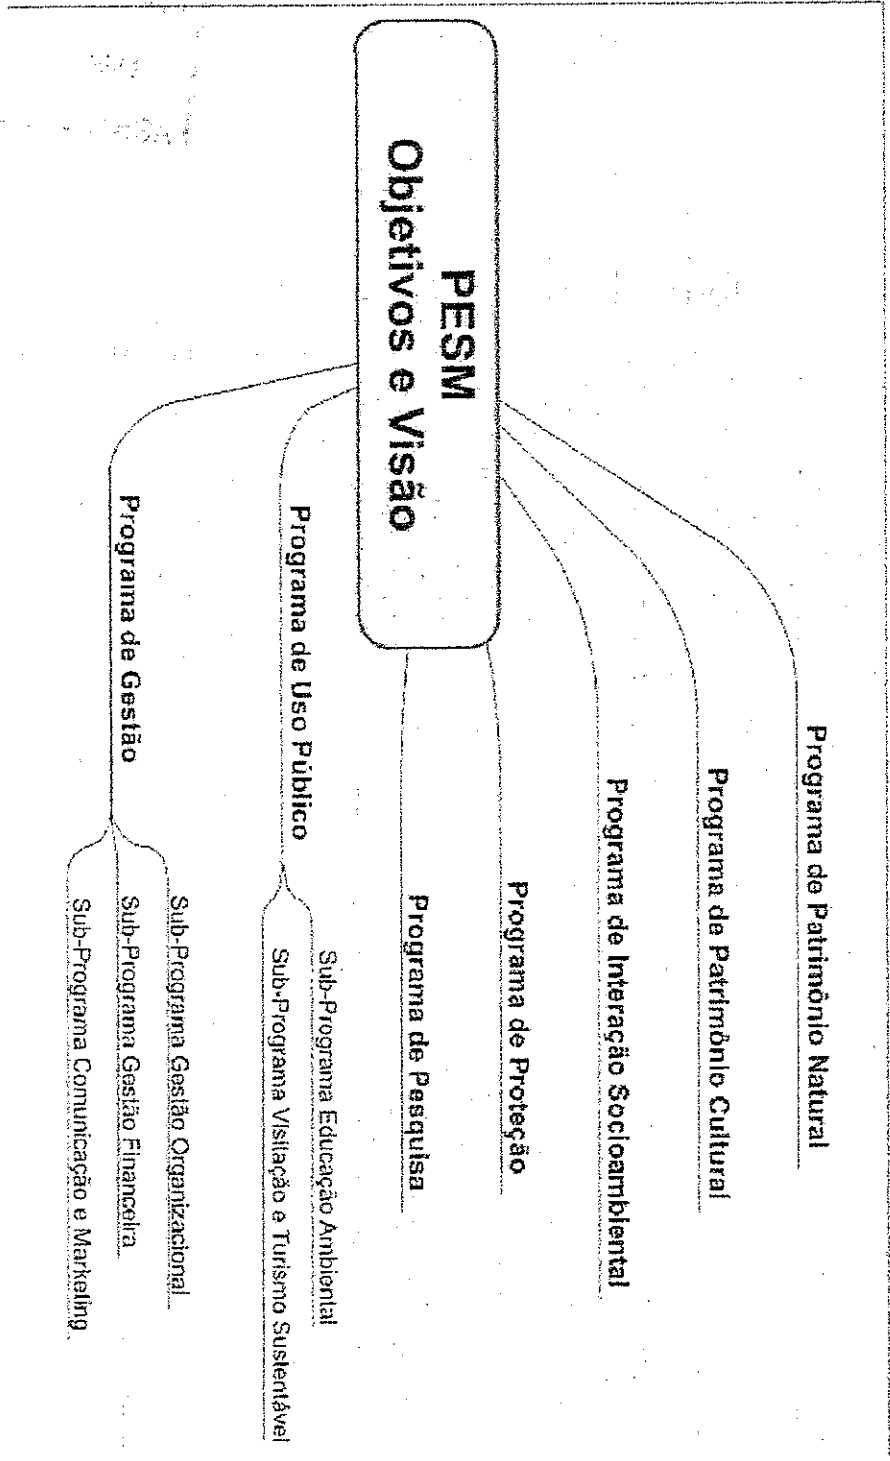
PESM
Objetivos e Visão

Programa de Patrimônio Natural

Programa de Patrimônio Cultural

Programa de Interação Socioambiental

Programa de Proteção

Programa de Pesquisa

Programa de Uso Público

Sub-Programa Educação Ambiental

Sub-Programa Visitação e Turismo Sustentável

Programa de Gestão

Sub-Programa Gestão Organizacional

Sub-Programa Gestão Financeira

Sub-Programa Comunicação e Marketing